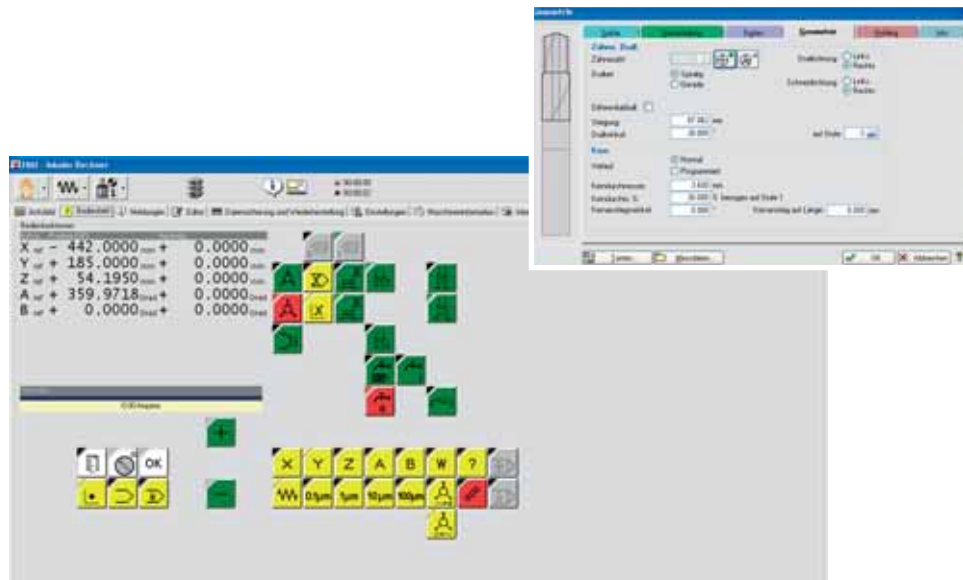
X ist - 442.0000 mm + 0.0000 mm
Y ist + 185.0000 mm + 0.0000 mm
Z ist + 54.1950 mm + 0.0000 mm
A ist + 359.9718 Grad + 0.0000 Grad
B ist + 0.0000 Grad + 0.0000 Grad

OK

X Y Z A B W ?

0,1µm 1µm 10µm 100µm

Zahnanzahl
Drallart
Steigung
Drallwinkel
Drallrichtung
Schneidrichtung
Links
Rechts
Normal
OK
Abbrechen